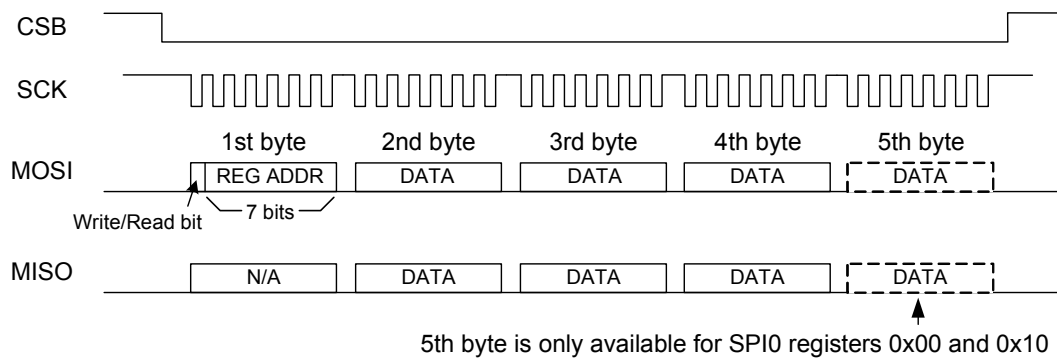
CSB

SCK

1st byte 2nd byte 3rd byte 4th byte 5th byte

MOSI REG ADDR DATA DATA DATA DATA

Write/Read bit 7 bits

MISO N/A DATA DATA DATA DATA

5th byte is only available for SPI0 registers 0x00 and 0x10